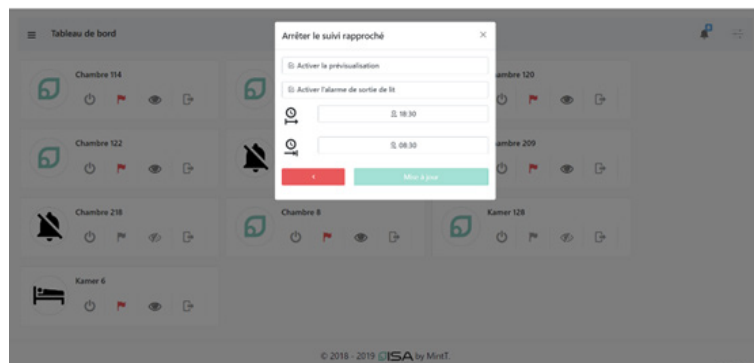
Tableau de bord

Chambre 114

Chambre 122

Chambre 218

Kamer 6

Chambre 8

ambre 120

ambre 209

Kamer 128

Arrêter le suivi rapproché

×

Activer la prévisualisation

Activer l'alarme de sortie de lit

18:30

08:30

<

Mise à jour

© 2018 - 2019 OSA by MintT.